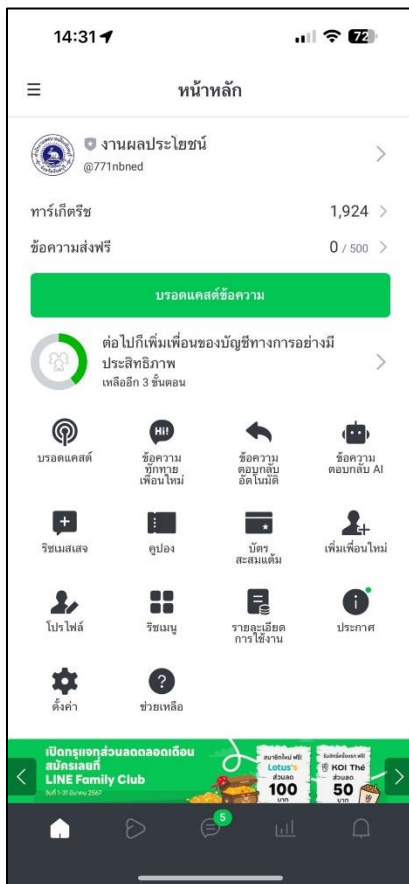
14:31

72

หน้าหลัก

งานผลประโยชน์
@771nbned

ทาร์เก็ตรีช 1,924

ข้อความส่งฟรี 0 / 500

บรอดแคสต์ข้อความ

ต่อไปก็เพิ่มเพื่อนของบัญชีทางการอย่างมีประสิทธิภาพ
เหลืออีก 3 ขั้นตอน

บรอดแคสต์

Hi!
ข้อความทักทายเพื่อนใหม่

ข้อความตอบกลับอัตโนมัติ

ข้อความตอบกลับ AI

ริชเมสเสจ

คูปอง

บัตรสะสมแต้ม

เพิ่มเพื่อนใหม่

โปรไฟล์

ริชเมนู

รายละเอียดการใช้งาน

ประกาศ

ตั้งค่า

ช่วยเหลือ

เปิดกรุแจกส่วนลดตลอดเดือน สมัครเลยที่ LINE Family Club
วันที่ 1-31 มีนาคม 2567

Lotus's ส่วนลด 100 บาท

KOI Thé ส่วนลด 50 บาท

5